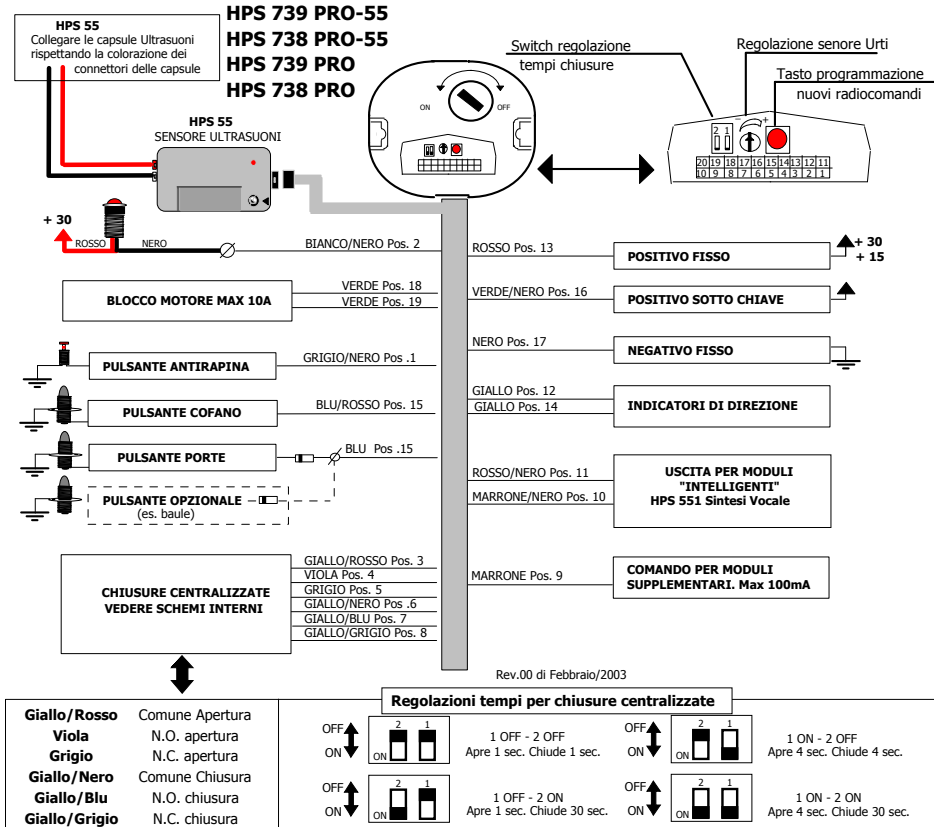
HPS 55
Collegare le capsule Ultrasuoni rispettando la colorazione dei connettori delle capsule

HPS 739 PRO-55
HPS 738 PRO-55
HPS 739 PRO
HPS 738 PRO

Switch regolazione tempi chiusure

Regolazione senore Urti

Tasto programmazione nuovi radiocomandi

ON OFF

2 1

20 19 18 17 16 15 14 13 12 11
10 9 8 7 6 5 4 3 2 1

HPS 55
SENSORE ULTRASUONI

+ 30
ROSSO
NERO

BIANCO/NERO Pos. 2

ROSSO Pos. 13

POSITIVO FISSO

+ 30
+ 15

BLOCCO MOTORE MAX 10A

VERDE Pos. 18
VERDE Pos. 19

VERDE/NERO Pos. 16

POSITIVO SOTTO CHIAVE

NERO Pos. 17

NEGATIVO FISSO

PULSANTE ANTIRAPINA

GRIGIO/NERO Pos .1

GIALLO Pos. 12
GIALLO Pos. 14

INDICATORI DI DIREZIONE

PULSANTE COFANO

BLU/ROSSO Pos. 15

PULSANTE PORTE

BLU Pos .15

PULSANTE OPZIONALE
(es. baule)

ROSSO/NERO Pos. 11
MARRONE/NERO Pos. 10

USCITA PER MODULI "INTELLIGENTI"
HPS 551 Sintesi Vocale

CHIUSURE CENTRALIZZATE VEDERE SCHEMI INTERNI

GIALLO/ROSSO Pos. 3
VIOLA Pos. 4
GRIGIO Pos. 5
GIALLO/NERO Pos .6
GIALLO/BLU Pos. 7
GIALLO/GRIGIO Pos. 8

MARRONE Pos. 9

COMANDO PER MODULI SUPPLEMENTARI. Max 100mA

Rev.00 di Febbraio/2003

| Giallo/Rosso | Comune Apertura |
|---|---|
| Viola | N.O. apertura |
| Grigio | N.C. apertura |
| Giallo/Nero | Comune Chiusura |
| Giallo/Blu | N.O. chiusura |
| Giallo/Grigio | N.C. chiusura |

Regolazioni tempi per chiusure centralizzate

OFF ON 2 1 ON
1 OFF - 2 OFF
Apre 1 sec. Chiude 1 sec.

OFF ON 2 1 ON
1 ON - 2 OFF
Apre 4 sec. Chiude 4 sec.

OFF ON 2 1 ON
1 OFF - 2 ON
Apre 1 sec. Chiude 30 sec.

OFF ON 2 1 ON
1 ON - 2 ON
Apre 4 sec. Chiude 30 sec.